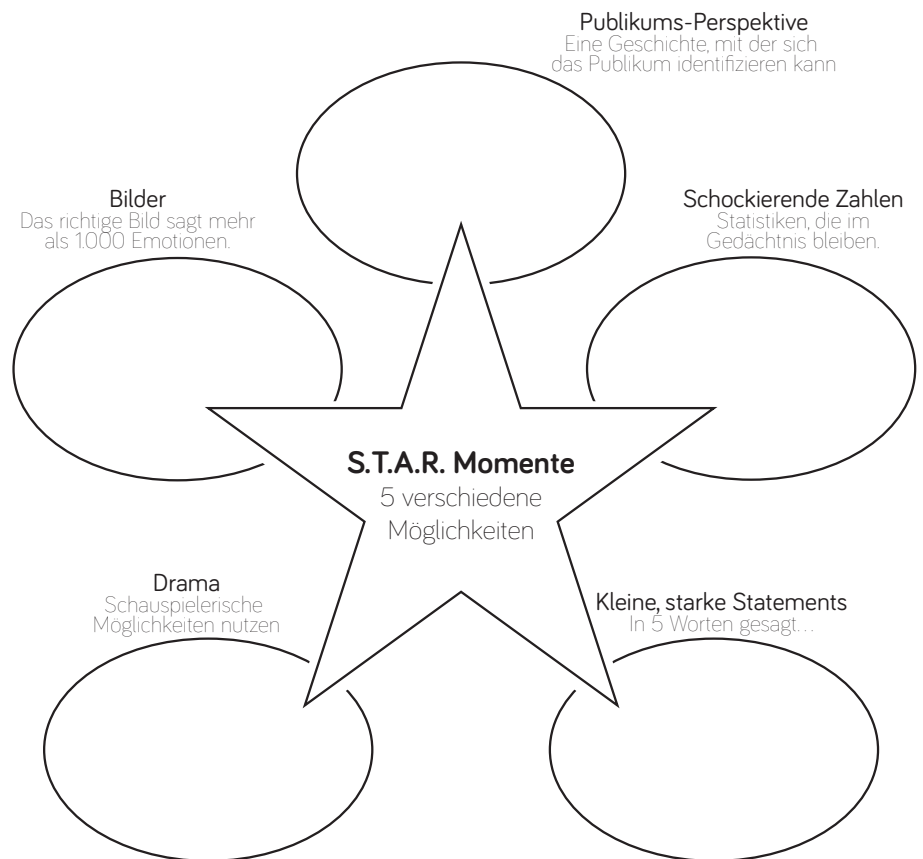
Publikums-Perspektive
Eine Geschichte, mit der sich das Publikum identifizieren kann

Bilder
Das richtige Bild sagt mehr als 1.000 Emotionen.

Schockierende Zahlen
Statistiken, die im Gedächtnis bleiben.

**S.T.A.R. Momente**
5 verschiedene Möglichkeiten

Drama
Schauspielerische Möglichkeiten nutzen

Kleine, starke Statements
In 5 Worten gesagt…